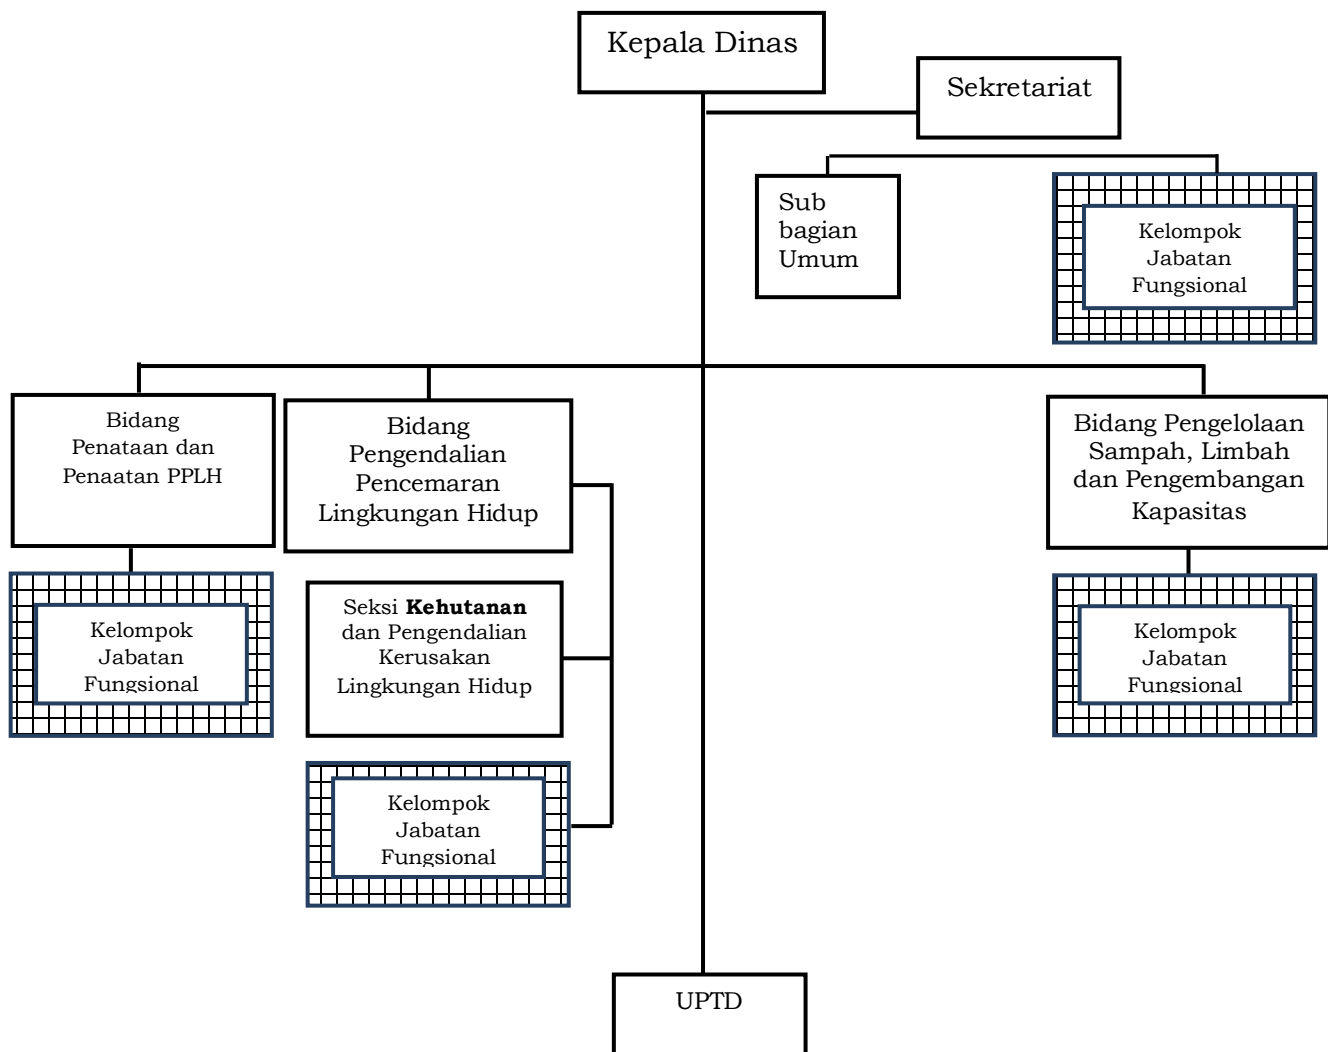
Kepala Dinas

Sekretariat

Sub bagian Umum

Kelompok Jabatan Fungsional

Bidang Penataan dan Penaatan PPLH

Bidang Pengendalian Pencemaran Lingkungan Hidup

Bidang Pengelolaan Sampah, Limbah dan Pengembangan Kapasitas

Kelompok Jabatan Fungsional

Seksi **Kehutanan** dan Pengendalian Kerusakan Lingkungan Hidup

Kelompok Jabatan Fungsional

Kelompok Jabatan Fungsional

UPTD